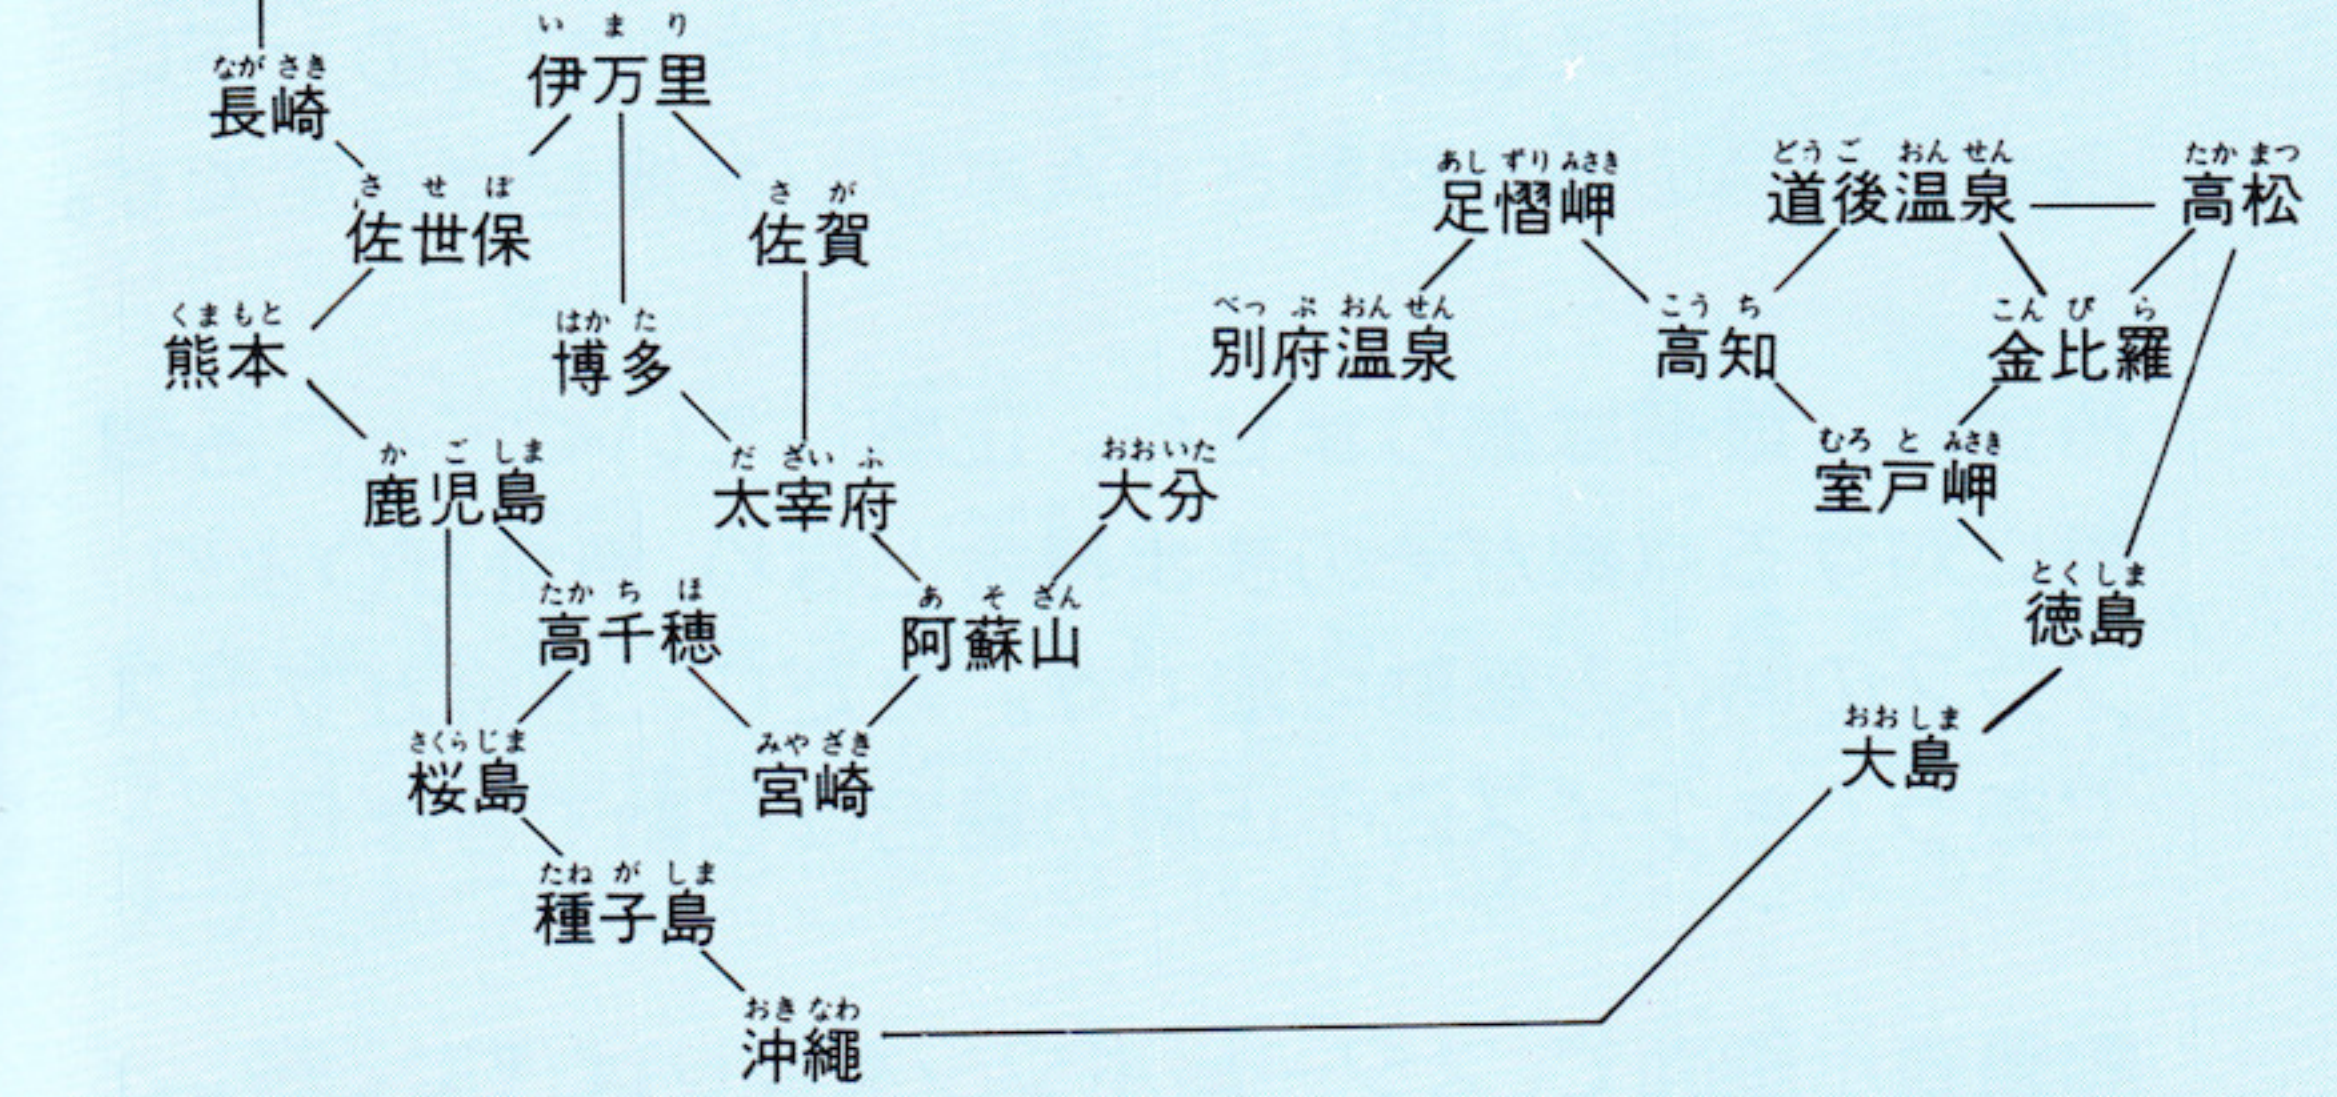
いまり
伊万里

ながさき
長崎

させぼ
佐世保

さが
佐賀

あしずりみさき
足摺岬

どうごおんせん
道後温泉

たかまつ
高松

くまもと
熊本

はかた
博多

べっぷおんせん
別府温泉

こうち
高知

こんぴら
金比羅

かごしま
鹿児島

だざいふ
太宰府

おおいた
大分

むろとみさき
室戸岬

たかちほ
高千穂

あそさん
阿蘇山

とくしま
徳島

さくらじま
桜島

みやざき
宮崎

おおしま
大島

たねがしま
種子島

おきなわ
沖縄